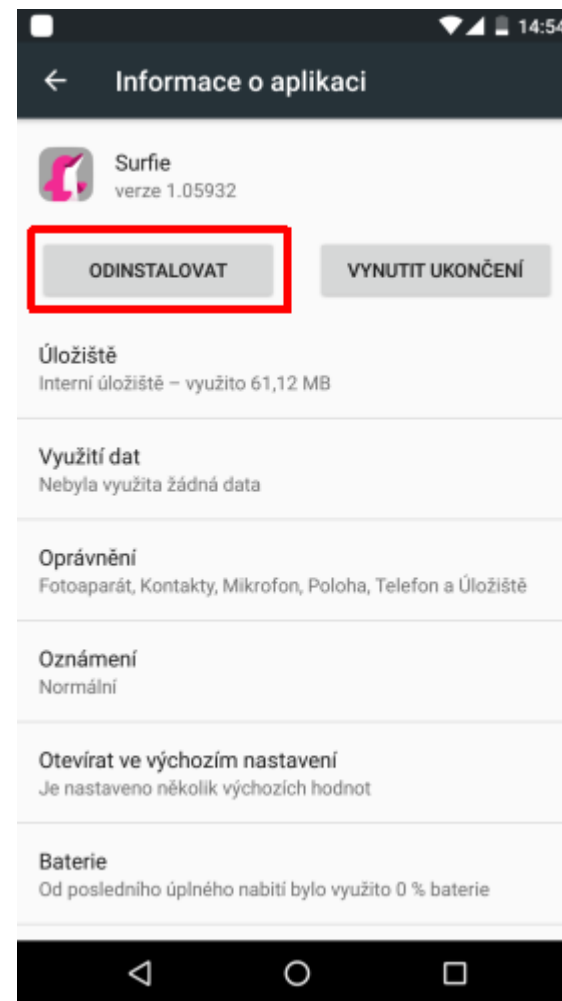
14:54

Informace o aplikaci

Surfie
verze 1.05932

ODINSTALOVAT

VYNUTIT UKONČENÍ

Úložiště
Interní úložiště – využito 61,12 MB

Využití dat
Nebyla využita žádná data

Oprávnění
Fotoaparát, Kontakty, Mikrofon, Poloha, Telefon a Úložiště

Oznámení
Normální

Otevírat ve výchozím nastavení
Je nastaveno několik výchozích hodnot

Baterie
Od posledního úplného nabití bylo využito 0 % baterie